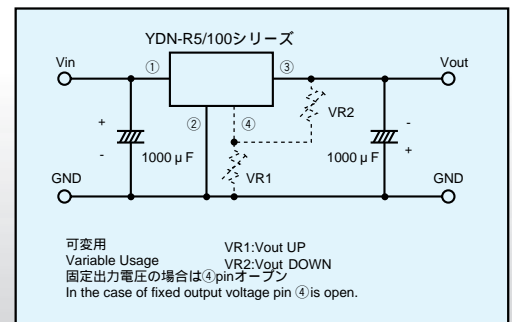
YDN-R5/100シリーズ

Vin

①

③

Vout

+

-

②

④

VR2

-

+

1000 μ F

1000 μ F

VR1

GND

GND

可変用
Variable Usage

VR1:Vout UP
VR2:Vout DOWN

固定出力電圧の場合は④pinオープン
In the case of fixed output voltage pin ④is open.